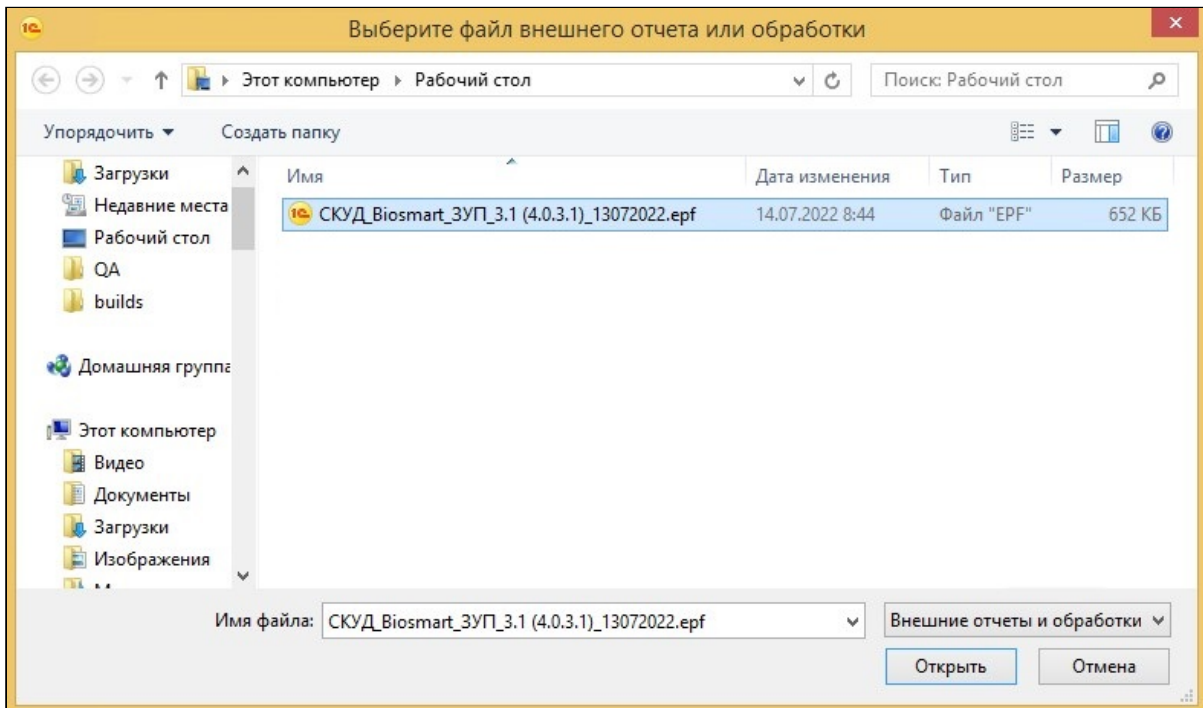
Выберите файл внешнего отчета или обработки

Этот компьютер ▸ Рабочий стол

Поиск: Рабочий стол

Упорядочить ▾ Создать папку

Загрузки
Недавние места
Рабочий стол
QA
builds

Домашняя группа

Этот компьютер
Видео
Документы
Загрузки
Изображения

| Имя | Дата изменения | Тип | Размер |
|---|---|---|---|
| СКУД_Biosmart_ЗУП_3.1 (4.0.3.1)_13072022.epf | 14.07.2022 8:44 | Файл "EPF" | 652 КБ |

Имя файла: СКУД_Biosmart_ЗУП_3.1 (4.0.3.1)_13072022.epf

Внешние отчеты и обработки

Открыть Отмена